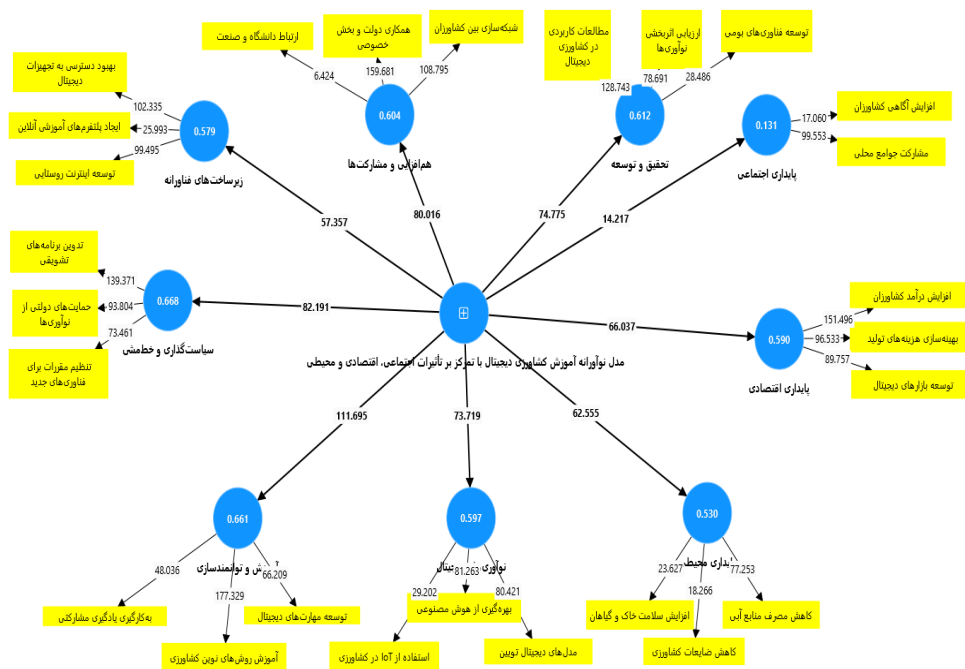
ارتباط دانشگاه و صنعت
همکاری دولت و بخش خصوصی
شبکه‌سازی بین کشاورزان
مطالعات کاربردی در کشاورزی دیجیتال
ارزیابی اثربخش نوآوری‌ها
توسعه فناوری‌های بومی
بهبود دسترسی به تجهیزات دیجیتال
ایجاد پلتفرم‌های آموزش آنلاین
توسعه اینترنت روستایی
6.424
159.681
108.795
128.743
78.691
28.486
102.335
25.993
99.495
0.579
0.604
0.612
0.131
زیرساخت‌های فناورانه
هم‌افزایی و مشارکت‌ها
تحقیق و توسعه
پایداری اجتماعی
17.060
99.553
افزایش آگاهی کشاورزان
مشارکت جوامع محلی
57.357
80.016
74.775
14.217
تدوین برنامه‌های تشویقی
حمایت‌های دولتی از نوآوری‌ها
تنظیم مقررات برای فناوری‌های جدید
139.371
93.804
73.461
0.668
سیاست‌گذاری و خطمشی
82.191
مدل نوآورانه آموزش کشاورزی دیجیتال با تمرکز بر تأثیرات اجتماعی، اقتصادی و محیطی
66.037
0.590
پایداری اقتصادی
151.496
96.533
89.757
افزایش درآمد کشاورزان
بهینه‌سازی هزینه‌های تولید
توسعه بازارهای دیجیتال
111.695
73.719
62.555
0.661
0.597
0.530
ش و توانمندسازی
نوآوری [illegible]یتال
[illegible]داری محیط
48.036
177.329
66.209
29.202
81.263
80.421
23.627
18.266
77.253
به‌کارگیری یادگیری مشارکتی
آموزش روش‌های نوین کشاورزی
توسعه مهارت‌های دیجیتال
بهره‌گیری از هوش مصنوعی
استفاده از IoT در کشاورزی
مدل‌های دیجیتال نوین
افزایش سلامت خاک و گیاهان
کاهش ضایعات کشاورزی
کاهش مصرف منابع آبی